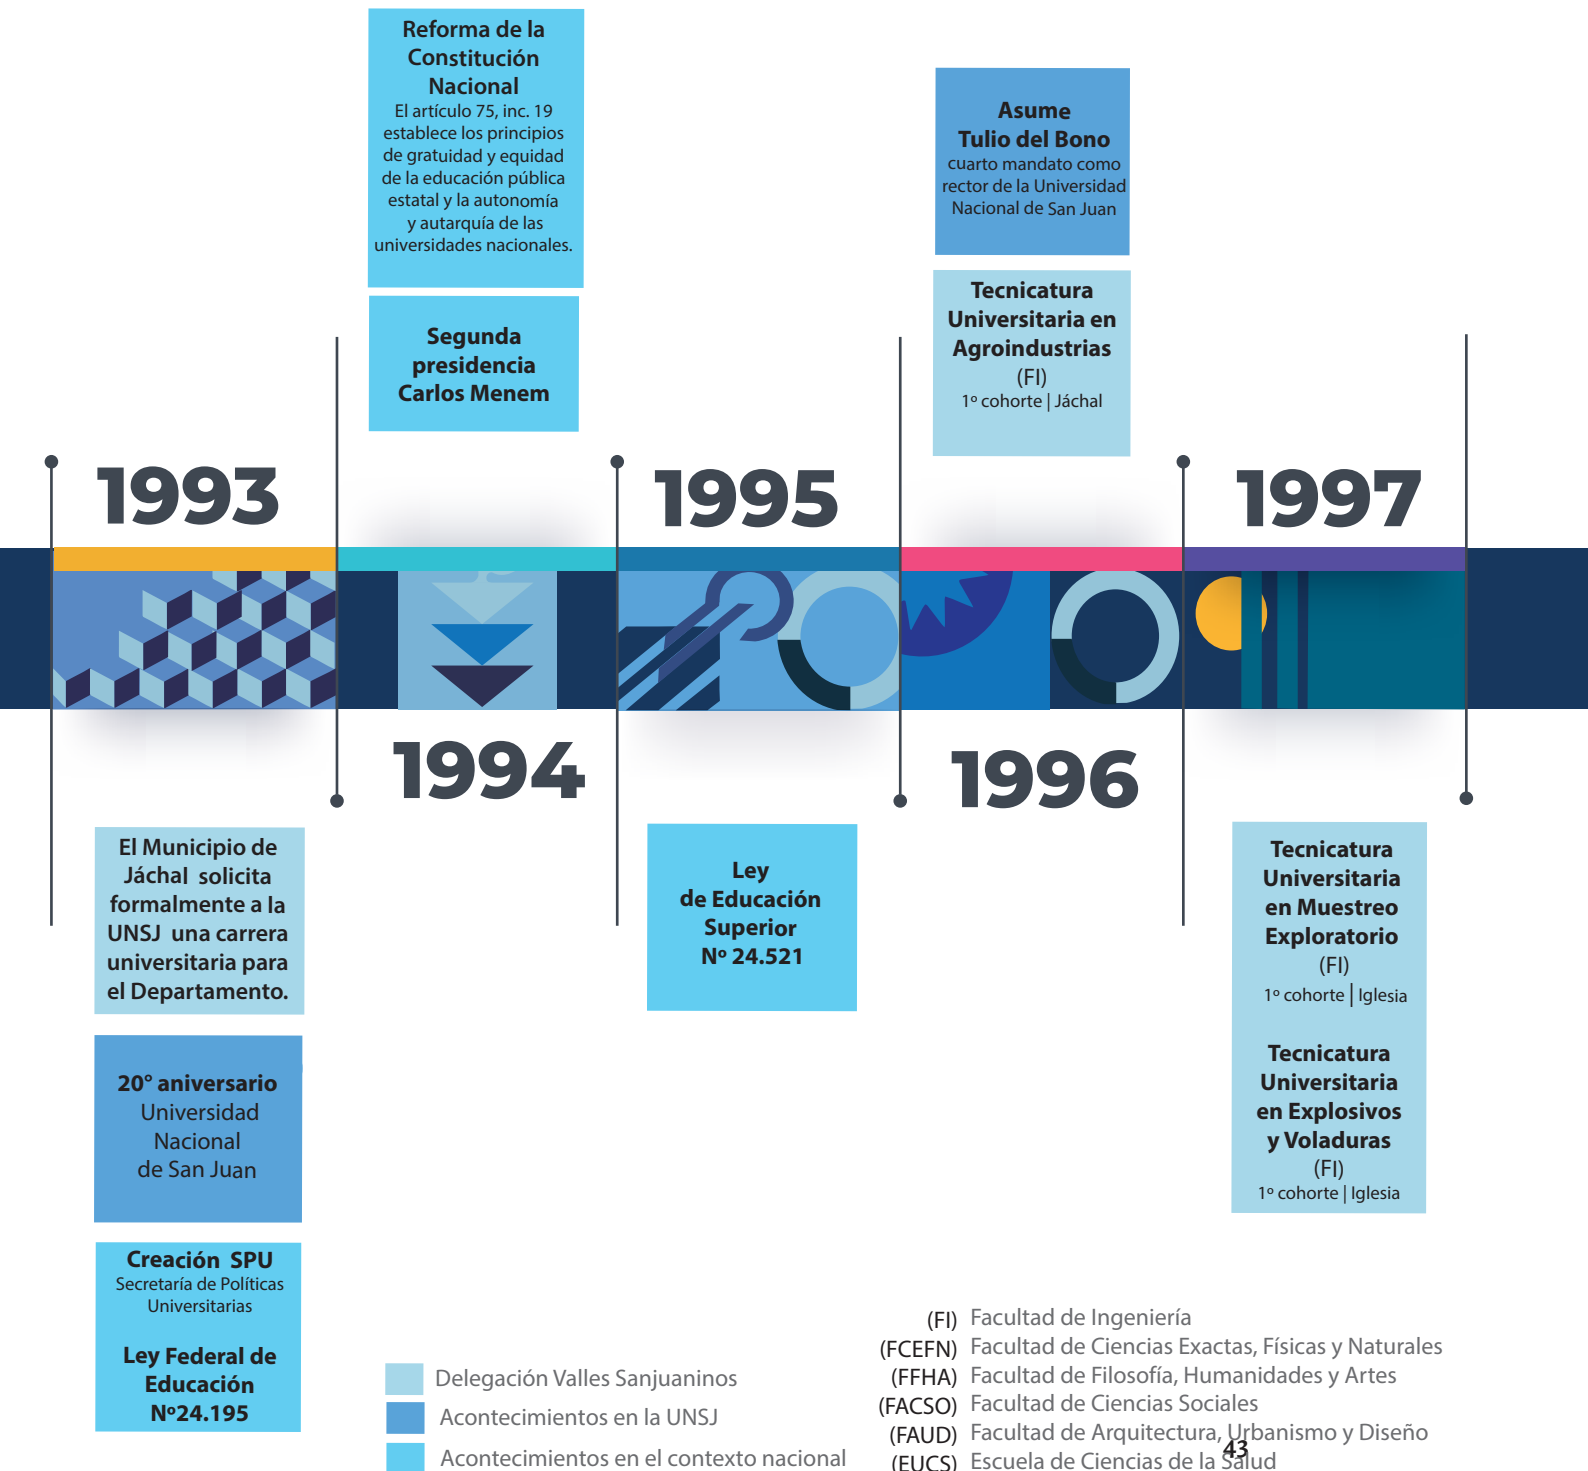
Reforma de la Constitución Nacional
El artículo 75, inc. 19 establece los principios de gratuidad y equidad de la educación pública estatal y la autonomía y autarquía de las universidades nacionales.

Segunda presidencia Carlos Menem

Asume Tulio del Bono
cuarto mandato como rector de la Universidad Nacional de San Juan

Tecnicatura Universitaria en Agroindustrias
(FI)
1º cohorte | Jáchal

1993

1995

1997

1994

1996

El Municipio de Jáchal solicita formalmente a la UNSJ una carrera universitaria para el Departamento.

20° aniversario
Universidad Nacional de San Juan

Creación SPU
Secretaría de Políticas Universitarias

Ley Federal de Educación
Nº24.195

Ley de Educación Superior
Nº 24.521

Tecnicatura Universitaria en Muestreo Exploratorio
(FI)
1º cohorte | Iglesia

Tecnicatura Universitaria en Explosivos y Voladuras
(FI)
1º cohorte | Iglesia

Delegación Valles Sanjuaninos
Acontecimientos en la UNSJ
Acontecimientos en el contexto nacional

(FI) Facultad de Ingeniería
(FCEFN) Facultad de Ciencias Exactas, Físicas y Naturales
(FFHA) Facultad de Filosofía, Humanidades y Artes
(FACSO) Facultad de Ciencias Sociales
(FAUD) Facultad de Arquitectura, Urbanismo y Diseño
(EUCS) Escuela de Ciencias de la Salud

43